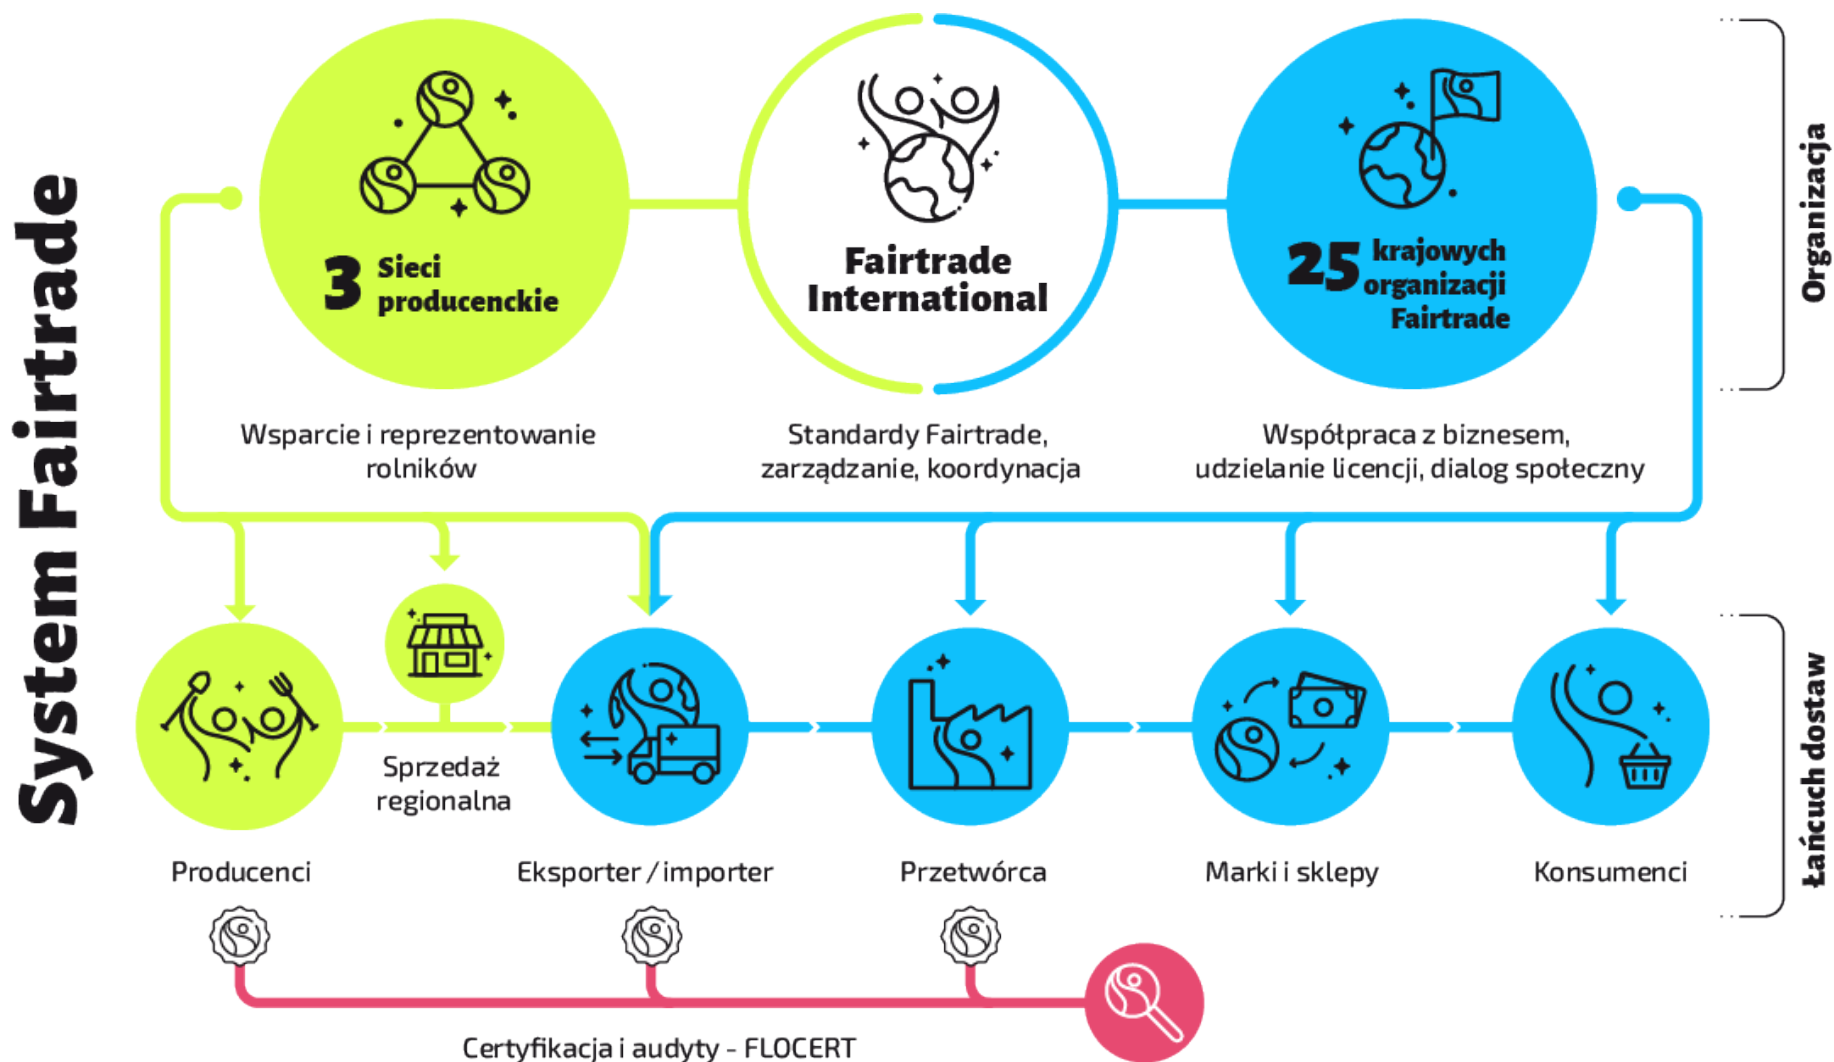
System Fairtrade

3 Sieci producenckie

Fairtrade International

25 krajowych organizacji Fairtrade

Organizacja

Wsparcie i reprezentowanie rolników

Standardy Fairtrade, zarządzanie, koordynacja

Współpraca z biznesem, udzielanie licencji, dialog społeczny

Sprzedaż regionalna

Producenci

Eksporter / importer

Przetwórca

Marki i sklepy

Konsumenci

Łańcuch dostaw

Certyfikacja i audyty - FLOCERT